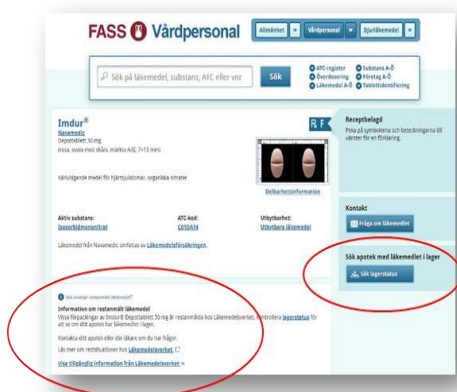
FASS Vårdpersonal

Allmänhet Vårdpersonal Djurläkemedel

Sök på läkemedel, substans, ATC eller vnr

Sök

ATC-register
Överdosering
Läkemedel A-Ö
Substans A-Ö
Företag A-Ö
Tablettidentifiering

Imdur®
Navamedic
Depottablett 30 mg
(rosa, ovala med skåra, märkta A/IC, 7×13 mm)

R F

Kärlvidgande medel för hjärtsjukdomar, organiska nitrater

Delbarhetsinformation

Aktiv substans:
Isosorbidmononitrat

ATC-kod:
C01DA14

Utbytbarhet:
Utbytbara läkemedel

Läkemedel från Navamedic omfattas av Läkemedelsförsäkringen.

Vad innebär restanmält läkemedel?

Information om restanmält läkemedel
Vissa förpackningar av Imdur® Depottablett 30 mg är restanmälda hos Läkemedelsverket. Kontrollera lagerstatus för att se om ditt apotek har läkemedlet i lager.

Kontakta ditt apotek eller din läkare om du har frågor.

Läs mer om restsituationer hos Läkemedelsverket

Visa tillgänglig information från Läkemedelsverket

Receptbelagd
Peka på symbolerna och beteckningarna till vänster för en förklaring.

Kontakt
Fråga om läkemedel

Sök apotek med läkemedlet i lager
Sök lagerstatus